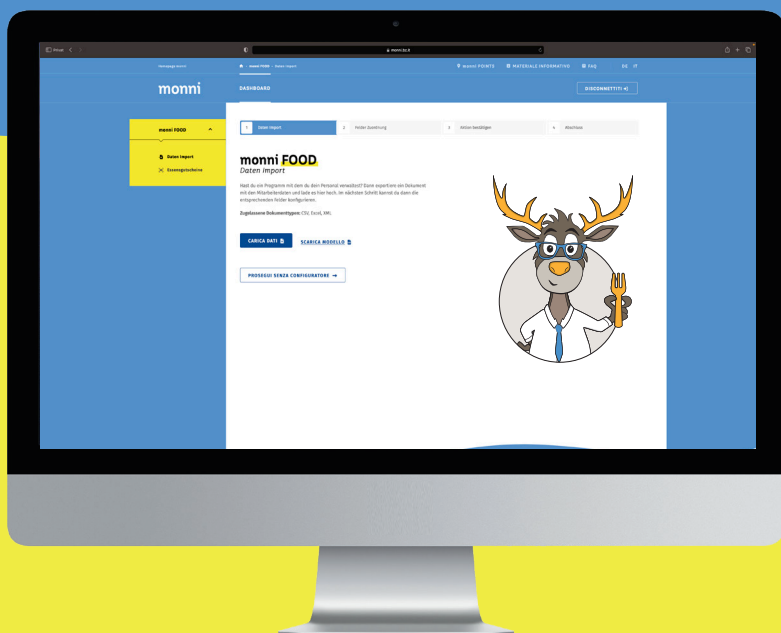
Privat

monni.bz.it

Webpage monni

monni FOOD > Daten Import

monni POINTS

MATERIALE INFORMATIVO

FAQ

DE IT

monni

DASHBOARD

DISCONNETTITI

monni FOOD

Daten Import

Essensgutscheine

1 Daten Import

2 Felder Zuordnung

3 Aktion bestätigen

4 Abschluss

monni FOOD

Daten Import

Hast du ein Programm mit dem du dein Personal verwaltest? Dann exportiere ein Dokument mit den Mitarbeiterdaten und lade es hier hoch. Im nächsten Schritt kannst du dann die entsprechenden Felder konfigurieren.

Zugelassene Dokumenttypen: CSV, Excel, XML

CARICA DATI

SCARICA MODELLO

PROSEGUI SENZA CONFIGURATORE →